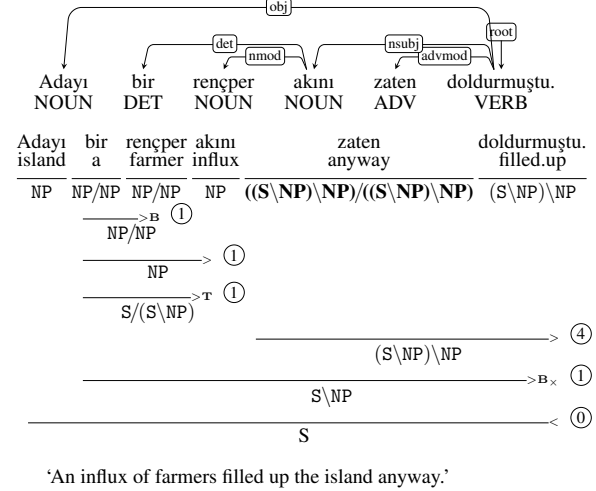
obj
root
det
nmod
nsubj
advmod

Adayı NOUN
bir DET
rençper NOUN
akını NOUN
zaten ADV
doldurmuştu. VERB

| Adayı island | bir a | rençper farmer | akını influx | zaten anyway | doldurmuştu. filled.up |
|---|---|---|---|---|---|
| NP | NP/NP | NP/NP | NP | $((S\backslash NP)\backslash NP)/((S\backslash NP)\backslash NP)$ | $(S\backslash NP)\backslash NP$ |

$>_B$ ① NP/NP

$>$ ① NP

$>_T$ ① $S/(S\backslash NP)$

$>$ ④ $(S\backslash NP)\backslash NP$

$>_{B\times}$ ① $S\backslash NP$

$<$ ⓪ S

‘An influx of farmers filled up the island anyway.’